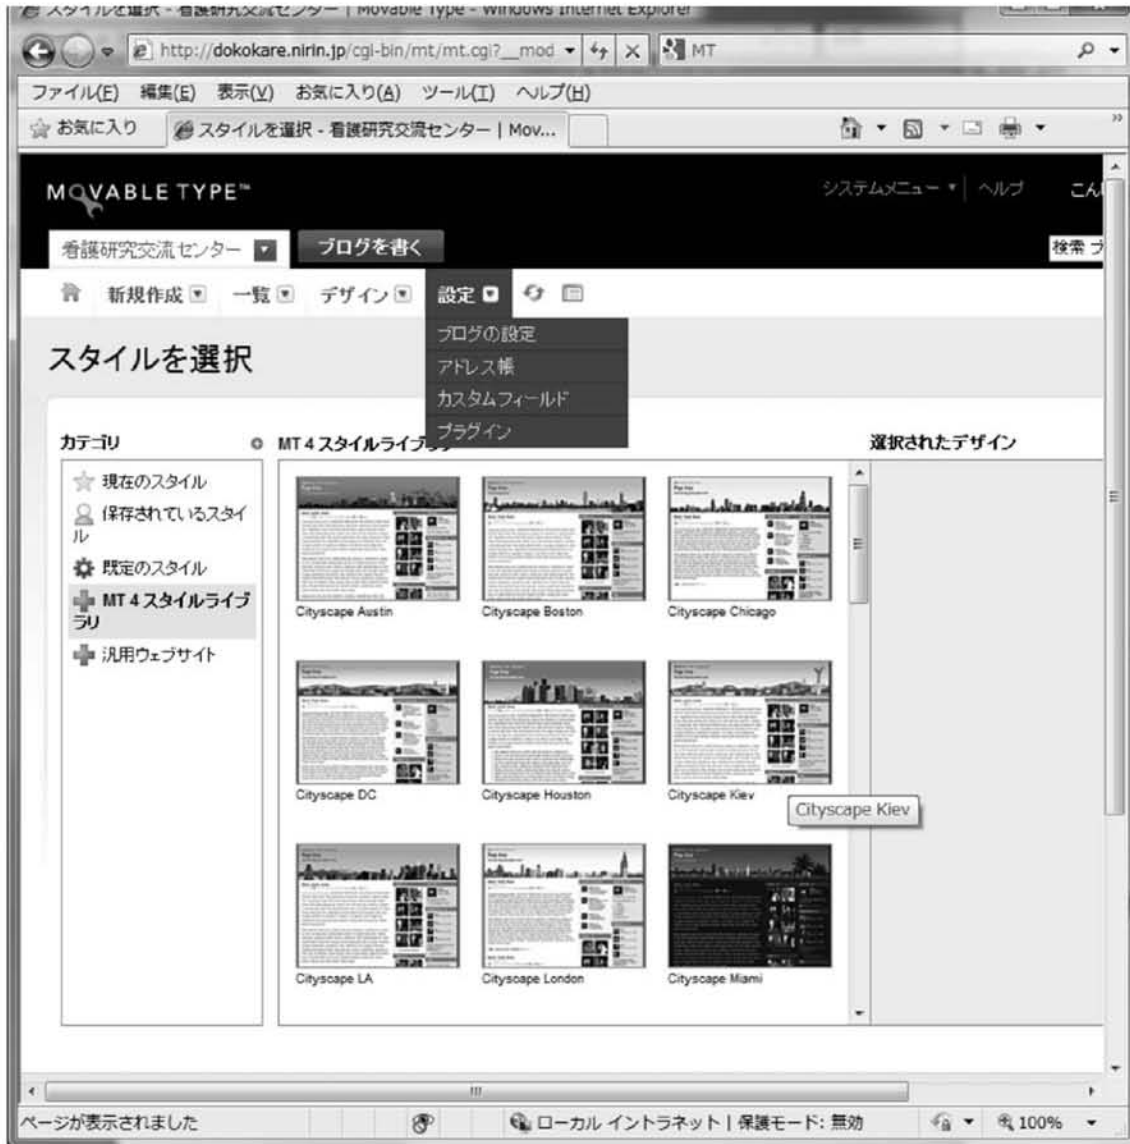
スタイルを選択 - 看護研究交流センター | Movable Type - Windows Internet Explorer

http://dokokare.nirin.jp/cgi-bin/mt/mt.cgi?__mod
MT

ファイル(F) 編集(E) 表示(V) お気に入り(A) ツール(T) ヘルプ(H)

お気に入り
スタイルを選択 - 看護研究交流センター | Mov...

MOVABLE TYPE™
システムメニュー ヘルプ こん
看護研究交流センター
ブログを書く
検索 ブ

新規作成 一覧 デザイン 設定

ブログの設定
アドレス帳
カスタムフィールド
プラグイン

スタイルを選択

カテゴリ
現在のスタイル
保存されているスタイル
既定のスタイル
MT 4 スタイルライブラリ
汎用ウェブサイト

MT 4 スタイルライブ

選択されたデザイン

Cityscape Austin
Cityscape Boston
Cityscape Chicago
Cityscape DC
Cityscape Houston
Cityscape Kiev
Cityscape Kiev
Cityscape LA
Cityscape London
Cityscape Miami

ページが表示されました
ローカル イントラネット | 保護モード: 無効
100%